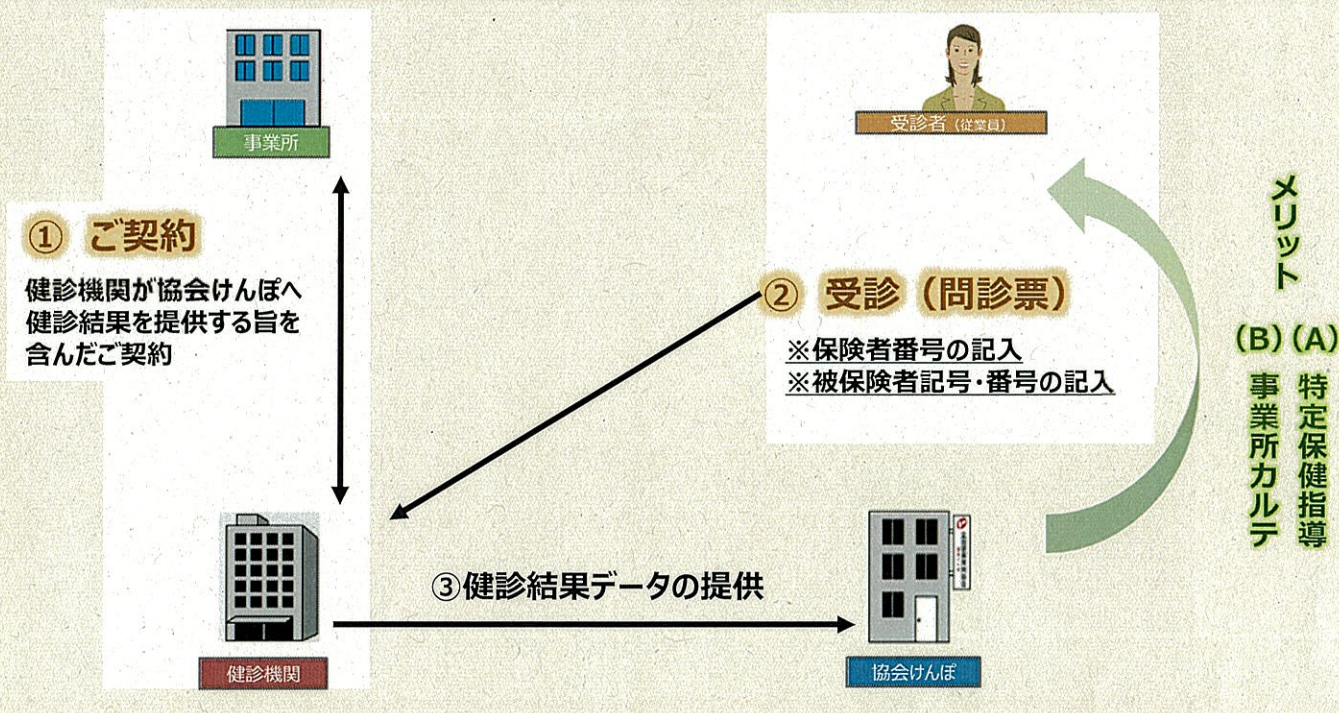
事業所

① ご契約

健診機関が協会けんぽへ健診結果を提供する旨を含んだご契約

受診者（従業員）

② 受診（問診票）

※保険者番号の記入
※被保険者記号・番号の記入

メリット

（A）特定保健指導

（B）事業所カルテ

健診機関

③健診結果データの提供

協会けんぽ